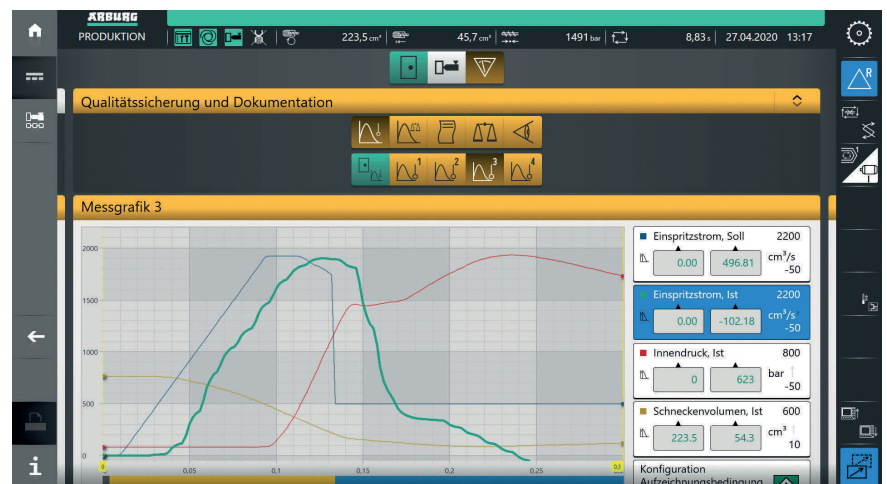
ARBURG
PRODUKTION
223,5 cm³
45,7 cm³
1491 bar
8,83 s
27.04.2020 13:17

Qualitätssicherung und Dokumentation

1
2
3
4

Messgrafik 3

2000
1500
1000
500
0
0
0,05
0,1
0,15
0,2
0,25
0,3

Einspritzstrom, Soll
2200
0.00
496.81
cm³/s
-50

Einspritzstrom, Ist
2200
0.00
-102.18
cm³/s
-50

Innendruck, Ist
800
0
623
bar
-50

Schneckenvolumen, Ist
600
223.5
54.3
cm³
10

Konfiguration
Aufzeichnungsbedingung